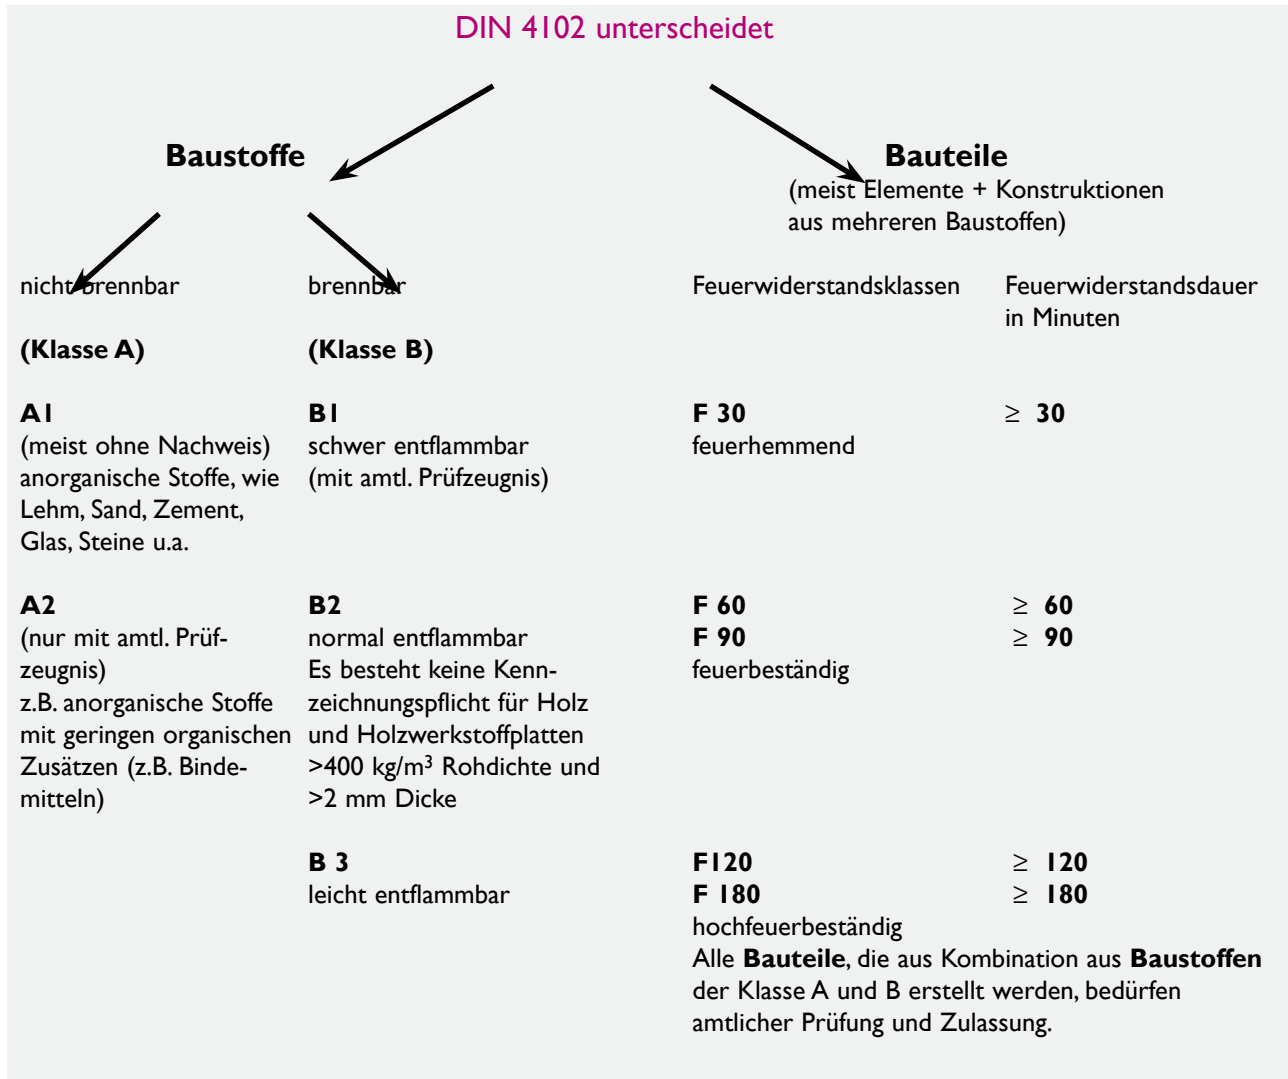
DIN 4102 unterscheidet

Baustoffe

Bauteile
(meist Elemente + Konstruktionen aus mehreren Baustoffen)

nicht brennbar

(Klasse A)

A1
(meist ohne Nachweis) anorganische Stoffe, wie Lehm, Sand, Zement, Glas, Steine u.a.

A2
(nur mit amtl. Prüfzeugnis)
z.B. anorganische Stoffe mit geringen organischen Zusätzen (z.B. Bindemitteln)

brennbar

(Klasse B)

B1
schwer entflammbar
(mit amtl. Prüfzeugnis)

B2
normal entflammbar
Es besteht keine Kennzeichnungspflicht für Holz und Holzwerkstoffplatten >400 kg/m$^3$ Rohdichte und >2 mm Dicke

B 3
leicht entflammbar

Feuerwiderstandsklassen

F 30
feuerhemmend

F 60
F 90
feuerbeständig

F120
F 180
hochfeuerbeständig
Alle **Bauteile**, die aus Kombination aus **Baustoffen** der Klasse A und B erstellt werden, bedürfen amtlicher Prüfung und Zulassung.

Feuerwiderstandsdauer in Minuten

$\geq$ 30

$\geq$ 60
$\geq$ 90

$\geq$ 120
$\geq$ 180